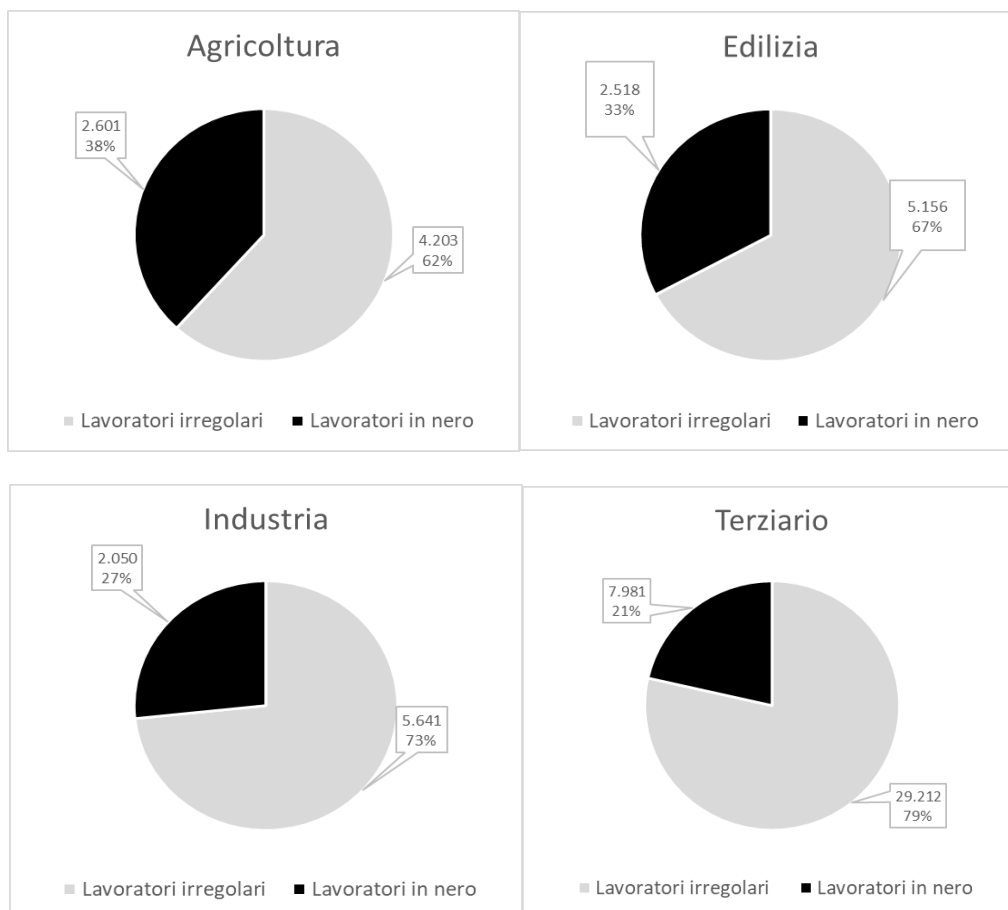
Agricoltura

2.601
38%

4.203
62%

Lavoratori irregolari Lavoratori in nero

Edilizia

2.518
33%

5.156
67%

Lavoratori irregolari Lavoratori in nero

Industria

2.050
27%

5.641
73%

Lavoratori irregolari Lavoratori in nero

Terziario

7.981
21%

29.212
79%

Lavoratori irregolari Lavoratori in nero